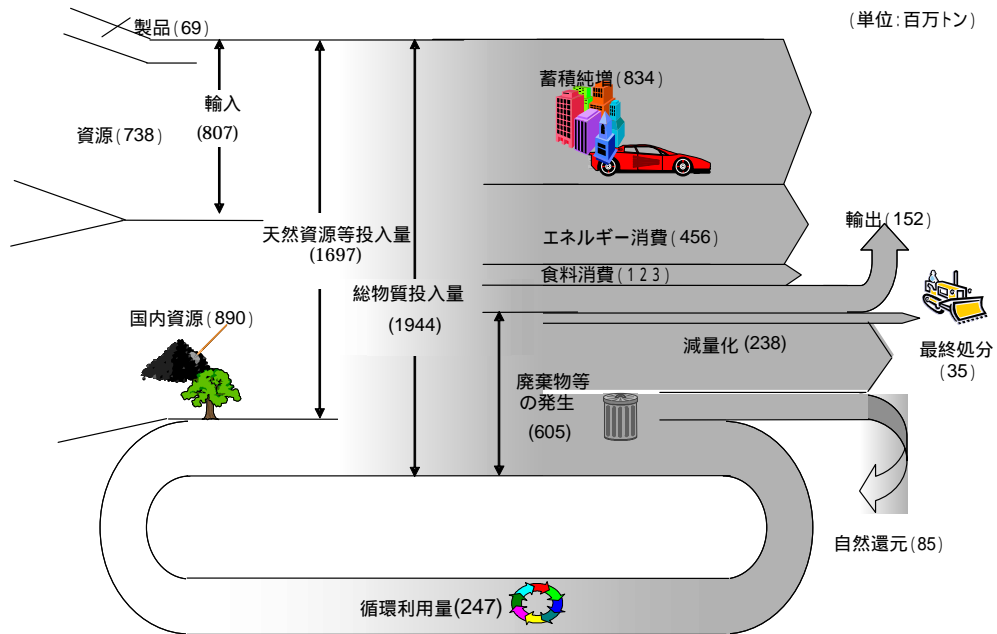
製品(69)

(単位:百万トン)

蓄積純増(834)

輸入
(807)

資源(738)

天然資源等投入量
(1697)

エネルギー消費(456)

輸出(152)

食料消費(123)

総物質投入量
(1944)

国内資源(890)

減量化(238)

最終処分
(35)

廃棄物等
の発生
(605)

自然還元(85)

循環利用量(247)